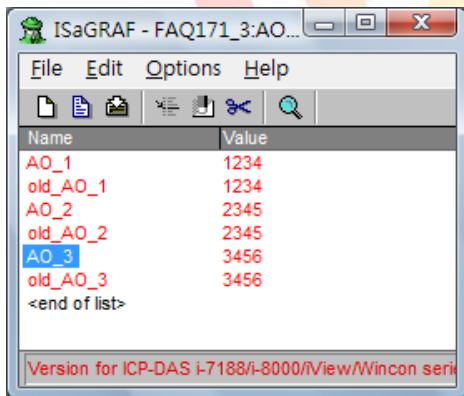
ISaGRAF - FAQ171_3:AO...

File Edit Options Help

| Name | Value |
|---|---|
| AO_1 | 1234 |
| old_AO_1 | 1234 |
| AO_2 | 2345 |
| old_AO_2 | 2345 |
| AO_3 | 3456 |
| old_AO_3 | 3456 |
| <end of list> | |

Version for ICP-DAS i-7188/i-8000/iView/Wincon seri